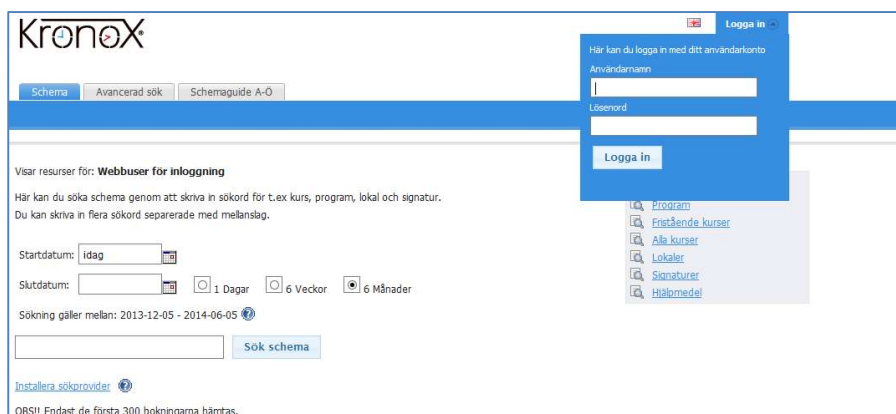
KronoX®

Logga in

Här kan du logga in med ditt användarkonto

Användarnamn

Lösenord

Logga in

Schema | Avancerad sök | Schemaguide A-Ö

Visar resurser för: **Webbuser för inloggning**

Här kan du söka schema genom att skriva in sökord för t.ex kurs, program, lokal och signatur.
Du kan skriva in flera sökord separerade med mellanslag.

Startdatum: idag

Slutdatum:

1 Dagar

6 Veckor

6 Månader

Sökning gäller mellan: 2013-12-05 - 2014-06-05

Sök schema

Installera sökprovider

OBS!! Endast de första 300 bokningarna hämtas.

Program
Fristående kurser
Alla kurser
Lokaler
Signaturer
Hjälpmedel